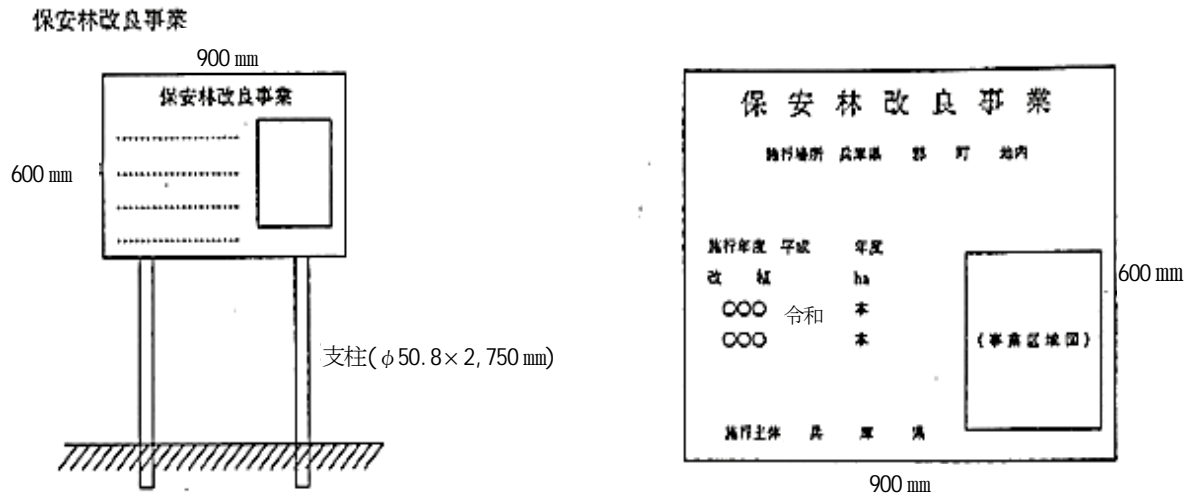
保安林改良事業

900 mm

保安林改良事業

600 mm

支柱(φ50.8×2,750 mm)

保 安 林 改 良 事 業

施行場所 兵庫県 郡 町 地内

施行年度 平成 令和 年度

改 植 ha

〇〇〇 本

〇〇〇 本

(事業区域図)

600 mm

施行主体 兵 庫 県

900 mm